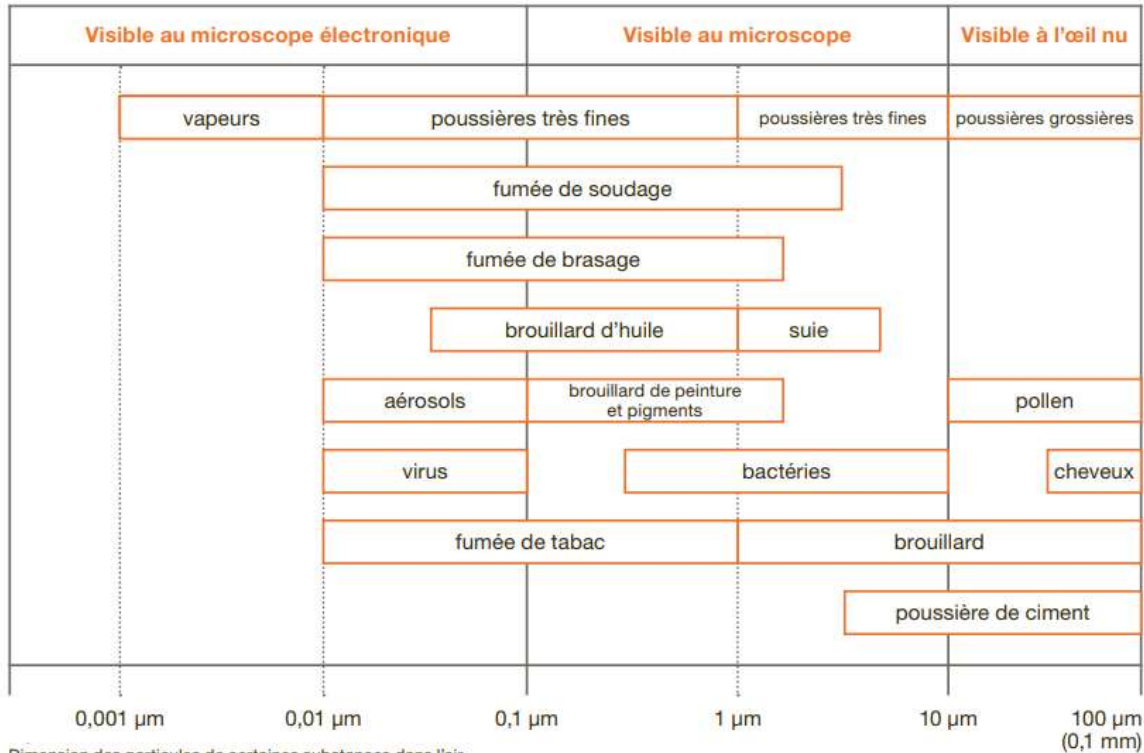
Visible au microscope électronique
Visible au microscope
Visible à l'œil nu

vapeurs
poussières très fines
poussières très fines
poussières grossières

fumée de soudage

fumée de brasage

brouillard d'huile
suie

aérosols
brouillard de peinture et pigments
pollen

virus
bactéries
cheveux

fumée de tabac
brouillard

poussière de ciment

0,001 µm
0,01 µm
0,1 µm
1 µm
10 µm
100 µm (0,1 mm)

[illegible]